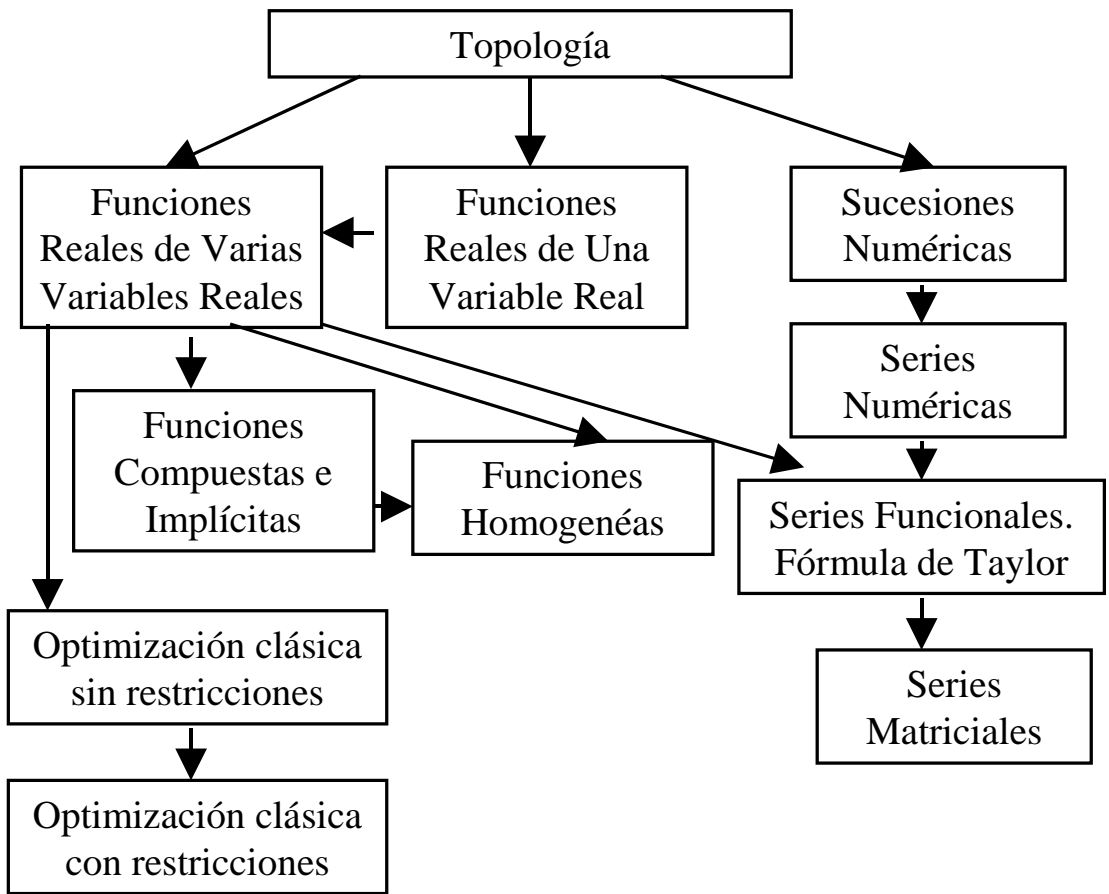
Topología

Funciones Reales de Varias Variables Reales

Funciones Reales de Una Variable Real

Sucesiones Numéricas

Series Numéricas

Funciones Compuestas e Implícitas

Funciones Homogenéas

Series Funcionales. Fórmula de Taylor

Optimización clásica sin restricciones

Series Matriciales

Optimización clásica con restricciones